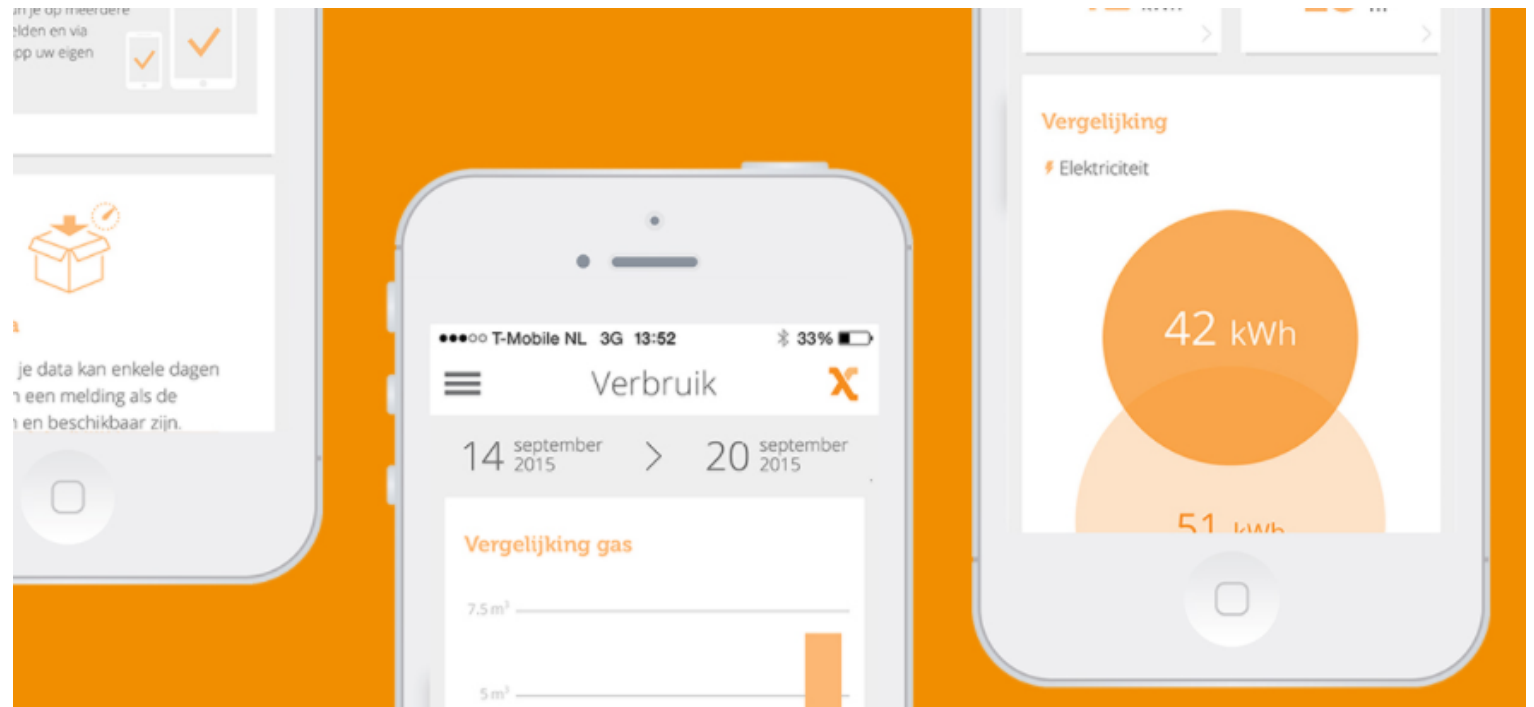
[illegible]n je op meerdere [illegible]elden en via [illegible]pp uw eigen

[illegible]a

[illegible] je data kan enkele dagen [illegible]n een melding als de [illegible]n en beschikbaar zijn.

●●●○○ T-Mobile NL 3G 13:52 33%

Verbruik

14 september 2015 > 20 september 2015

Vergelijking gas

7.5 m³

5 m³

Vergelijking

Elektriciteit

42 kWh

51 kWh